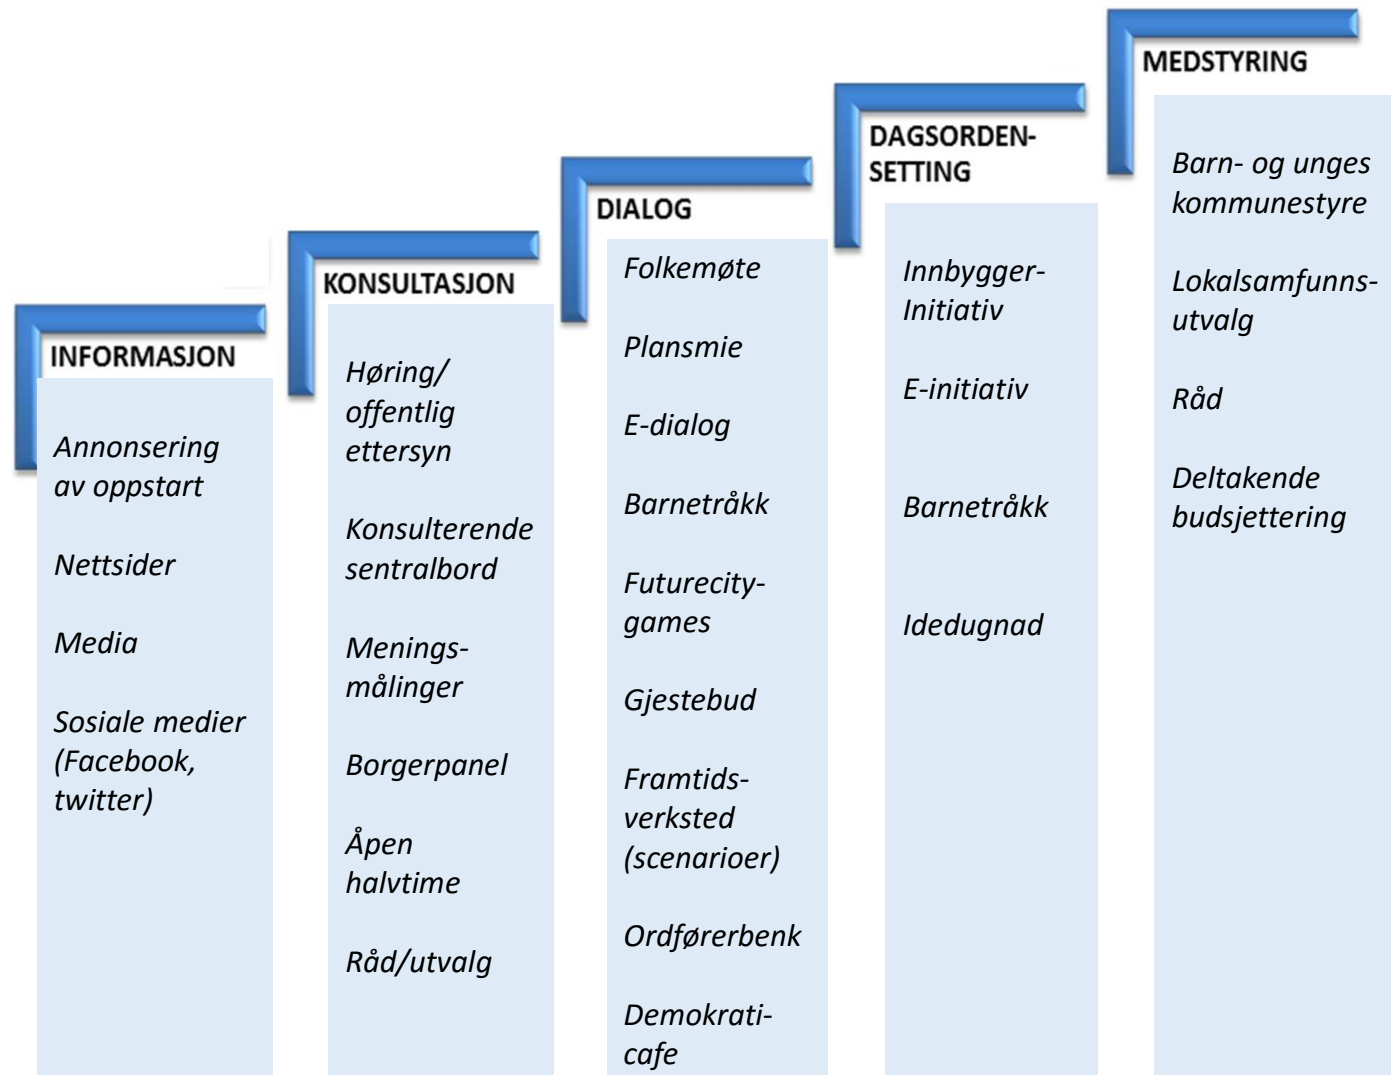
INFORMASJON

Annonsering av oppstart

Nettsider

Media

Sosiale medier (Facebook, twitter)

KONSULTASJON

Høring/ offentlig ettersyn

Konsulterende sentralbord

Menings-målinger

Borgerpanel

Åpen halvtime

Råd/utvalg

DIALOG

Folkemøte

Plansmie

E-dialog

Barnetråkk

Futurecity-games

Gjestebud

Framtids-verksted (scenarioer)

Ordførerbenk

Demokrati-cafe

DAGSORDEN-SETTING

Innbygger-Initiativ

E-initiativ

Barnetråkk

Idedugnad

MEDSTYRING

Barn- og unges kommunestyre

Lokalsamfunns-utvalg

Råd

Deltakende budsjettering